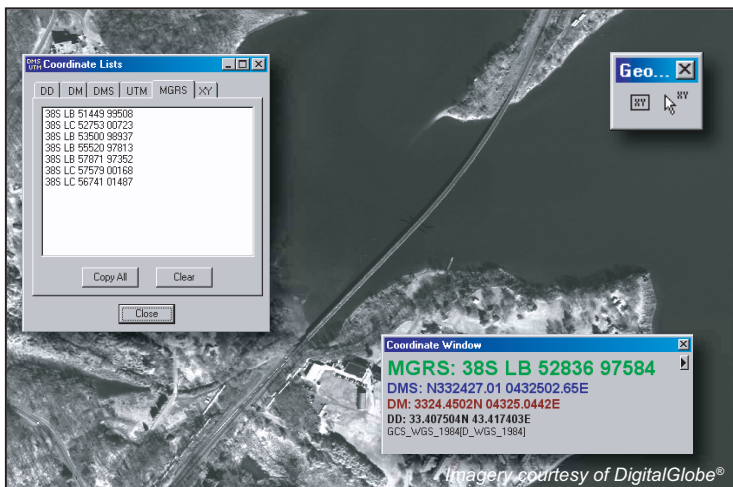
DMS UTM Coordinate Lists

DD | DM | DMS | UTM | MGRS | XY

38S LB 51449 99508
38S LC 52753 00723
38S LB 53500 98937
38S LB 55520 97813
38S LB 57871 97352
38S LC 57579 00168
38S LC 56741 01487

Copy All | Clear

Close

Geo...

XY XY

Coordinate Window

MGRS: 38S LB 52836 97584
DMS: N332427.01 0432502.65E
DM: 3324.4502N 04325.0442E
DD: 33.407504N 43.417403E
GCS_WGS_1984[D_WGS_1984]

Imagery courtesy of DigitalGlobe®